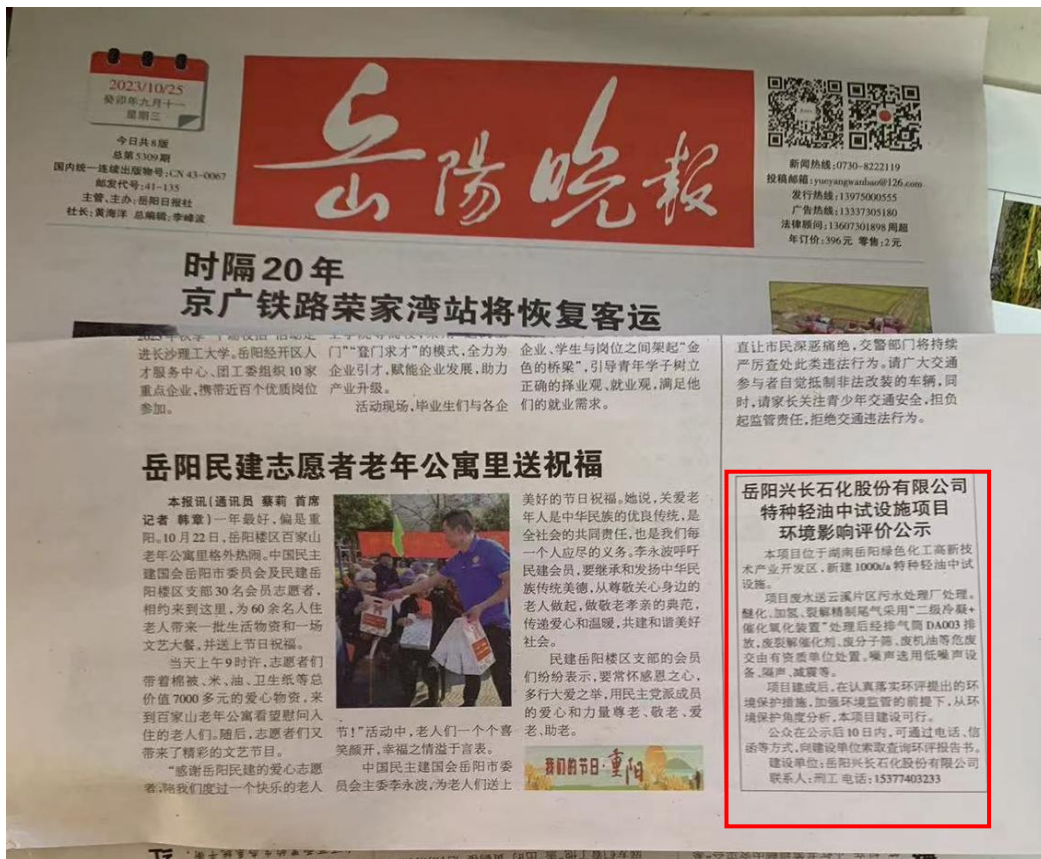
2023/10/25
癸卯年九月十一
星期三

今日共8版
总第5309期
国内统一连续出版物号:CN 43-0067
邮发代号:41-135
主管、主办:岳阳日报社
社长:黄海洋 总编辑:李峰波

岳陽晚報

新闻热线:0730-8222119
投稿邮箱:yueyangwanbao@126.com
发行热线:13975000555
广告热线:13337305180
法律顾问:13607301898 周超
年订价:396元 零售:2元

时隔20年
京广铁路荣家湾站将恢复客运

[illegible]进长沙理工大学。岳阳经开区人才服务中心、团工委组织10家重点企业,携带近百个优质岗位参加。

门""登门求才"的模式,全力为企业引才,赋能企业发展,助力产业升级。
活动现场,毕业生们与各企

企业、学生与岗位之间架起"金色的桥梁",引导青年学子树立正确的择业观、就业观,满足他们的就业需求。

直达市民深感痛绝,交警部门将持续严厉查处此类违法行为。请广大交通参与者自觉抵制非法改装的车辆,同时,请家长关注青少年交通安全,担负起监管责任,拒绝交通违法行为。

岳阳民建志愿者老年公寓里送祝福

本报讯(通讯员 蔡莉 首席记者 韩章)一年最好,偏是重阳。10月22日,岳阳楼区百家山老年公寓里格外热闹,中国民主建国会岳阳市委员会及民建岳阳楼区支部30名会员志愿者,相约来到这里,为60余名入住老人带来一批生活物资和一场文艺大餐,并送上节日祝福。
当天上午9时许,志愿者们带着棉被、米、油、卫生纸等总价值7000多元的爱心物资,来到百家山老年公寓看望慰问入住的老人们。随后,志愿者们又带来了精彩的文艺节目。
"感谢岳阳民建的爱心志愿者,陪我们度过一个快乐的老人节!"活动中,老人们一个个喜笑颜开,幸福之情溢于言表。
中国民主建国会岳阳市委员会主委李永波,为老人们送上美好的节日祝福。她说,关爱老年人是中华民族的优良传统,是全社会的共同责任,也是我们每一个人应尽的义务。李永波呼吁民建会员,要继承和发扬中华民族传统美德,从尊敬关心身边的老人做起,做敬老孝亲的典范,传递爱心和温暖,共建和谐美好社会。
民建岳阳楼区支部的会员们纷纷表示,要常怀感恩之心,多行大爱之举,用民主党派成员的爱心和力量尊老、敬老、爱老、助老。

我们的节日·重阳

岳阳兴长石化股份有限公司
特种轻油中试设施项目
环境影响评价公示

本项目位于湖南岳阳绿色化工高新技术产业开发区,新建1000t/a特种轻油中试设施。
项目废水送云溪片区污水处理厂处理。醚化、加氢、裂解精制尾气采用"二级冷凝+催化氧化装置"处理后经排气筒DA003排放,废裂解催化剂、废分子筛、废机油等危废交由有资质单位处置。噪声选用低噪声设备、隔声、减震等。
项目建成后,在认真落实环评提出的环境保护措施,加强环境监管的前提下,从环境保护角度分析,本项目建设可行。
公众在公示后10日内,可通过电话、信函等方式,向建设单位索取查询环评报告书。
建设单位:岳阳兴长石化股份有限公司
联系人:周工 电话:15377403233